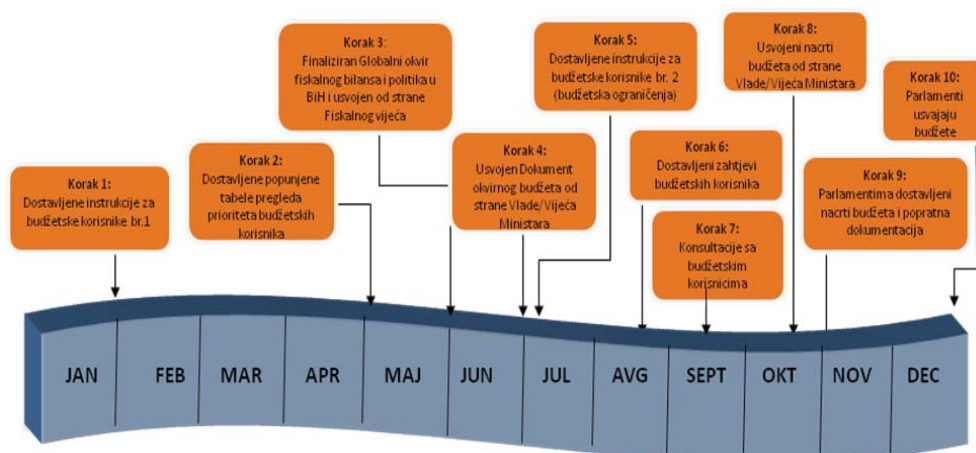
Korak 1:
Dostavljene instrukcije za budžetske korisnike br.1

Korak 2:
Dostavljene popunjene tabele pregleda prioriteta budžetskih korisnika

Korak 3:
Finaliziran Globalni okvir fiskalnog bilansa i politika u BiH i usvojen od strane Fiskalnog vijeća

Korak 4:
Usvojen Dokument okvirnog budžeta od strane Vlade/ Vijeća Ministara

Korak 5:
Dostavljene instrukcije za budžetske korisnike br. 2 (budžetska ograničenja)

Korak 6:
Dostavljeni zahtjevi budžetskih korisnika

Korak 7:
Konsultacije sa budžetskim korisnicima

Korak 8:
Usvojeni nacrti budžeta od strane Vlade/Vijeća Ministara

Korak 9:
Parlamentima dostavljeni nacrti budžeta i popratna dokumentacija

Korak 10:
Parlamenti usvajaju budžete

JAN FEB MAR APR MAJ JUN JUL AVG SEPT OKT NOV DEC